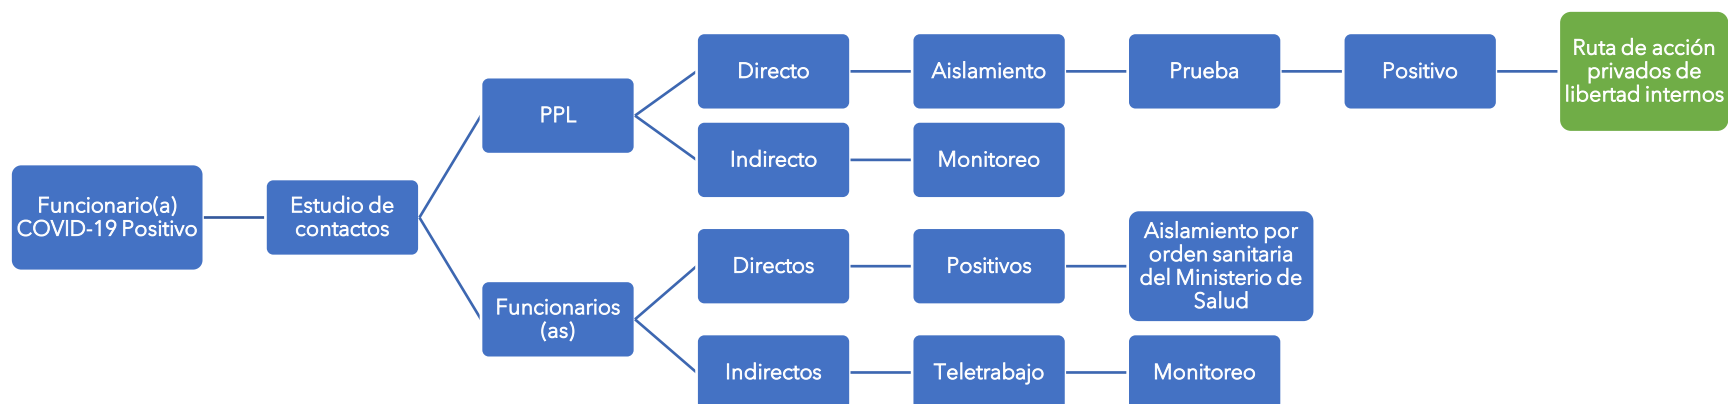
Funcionario(a) COVID-19 Positivo

Estudio de contactos

PPL

Directo

Aislamiento

Prueba

Positivo

Ruta de acción privados de libertad internos

Indirecto

Monitoreo

Funcionarios (as)

Directos

Positivos

Aislamiento por orden sanitaria del Ministerio de Salud

Indirectos

Teletrabajo

Monitoreo